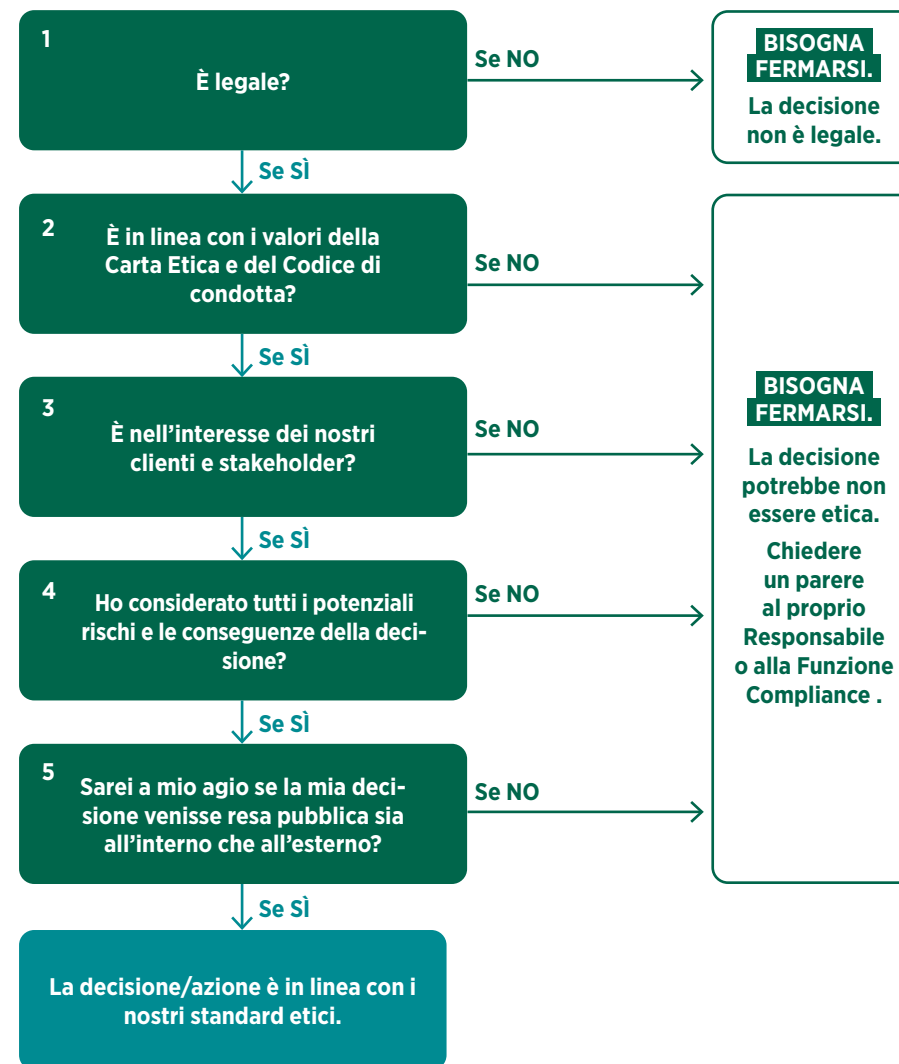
1
È legale?

Se NO

BISOGNA FERMARSI.
La decisione non è legale.

Se SÌ

2
È in linea con i valori della Carta Etica e del Codice di condotta?

Se NO

Se SÌ

3
È nell'interesse dei nostri clienti e stakeholder?

Se NO

Se SÌ

4
Ho considerato tutti i potenziali rischi e le conseguenze della decisione?

Se NO

Se SÌ

5
Sarei a mio agio se la mia decisione venisse resa pubblica sia all'interno che all'esterno?

Se NO

Se SÌ

La decisione/azione è in linea con i nostri standard etici.

BISOGNA FERMARSI.
La decisione potrebbe non essere etica.
Chiedere un parere al proprio Responsabile o alla Funzione Compliance .